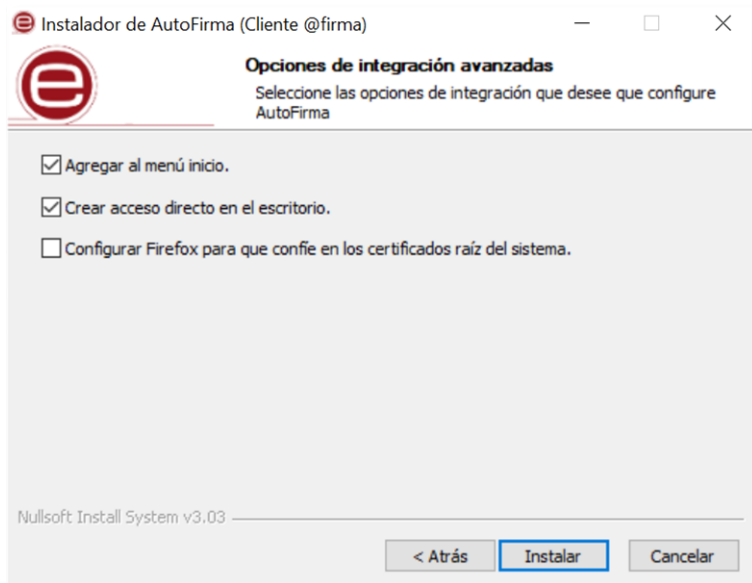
Instalador de AutoFirma (Cliente @firma)

Opciones de integración avanzadas

Seleccione las opciones de integración que desee que configure AutoFirma

Agregar al menú inicio.

Crear acceso directo en el escritorio.

Configurar Firefox para que confíe en los certificados raíz del sistema.

Nullsoft Install System v3.03

< Atrás

Instalar

Cancelar